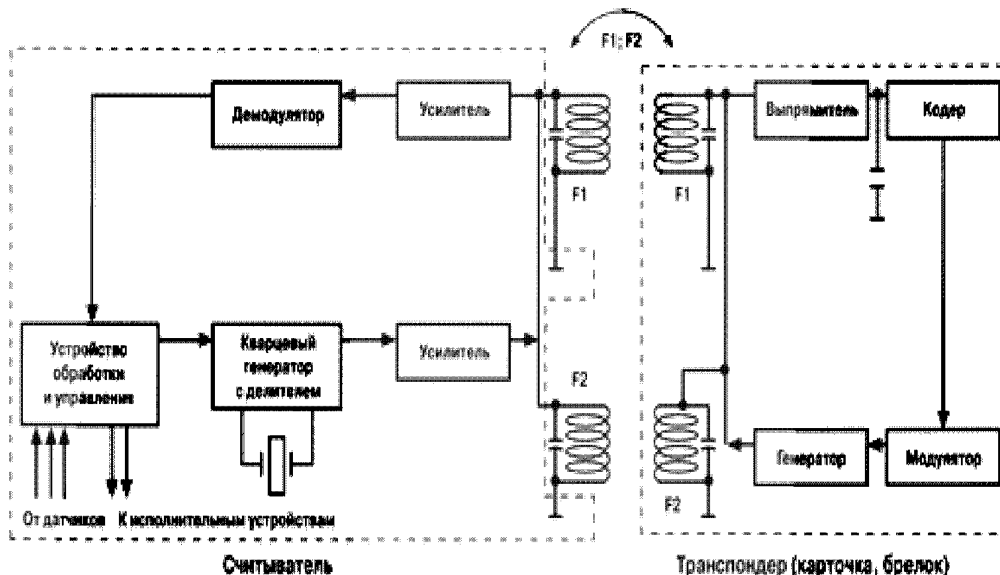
F1; F2

Демодулятор

Усилитель

F1

Устройство обработки и управления

Кварцевый генератор с делителем

Усилитель

F2

От датчиков

К исполнительным устройствам

Считыватель

Выпрямитель

Кодер

F1

F2

Генератор

Модулятор

Транспондер (карточка, брелок)